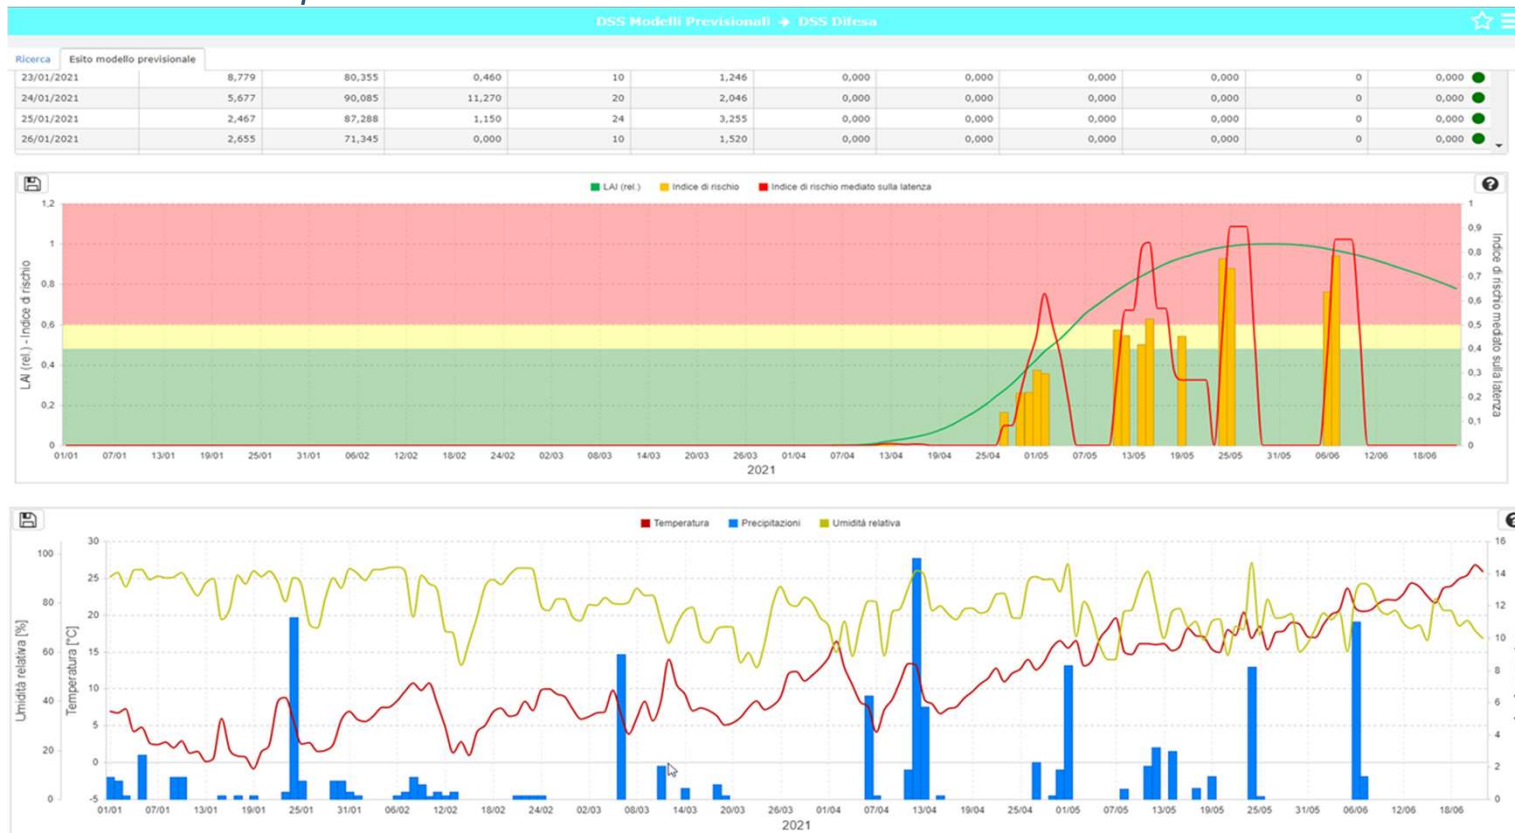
DSS Modelli Previsionali → DSS Difesa

Ricerca | Esito modello previsionale

| 23/01/2021 | 8,779 | 80,355 | 0,460 | 10 | 1,246 | 0,000 | 0,000 | 0,000 | 0,000 | 0 | 0,000 |
|---|---|---|---|---|---|---|---|---|---|---|---|
| 24/01/2021 | 5,677 | 90,085 | 11,270 | 20 | 2,046 | 0,000 | 0,000 | 0,000 | 0,000 | 0 | 0,000 |
| 25/01/2021 | 2,467 | 87,288 | 1,150 | 24 | 3,255 | 0,000 | 0,000 | 0,000 | 0,000 | 0 | 0,000 |
| 26/01/2021 | 2,655 | 71,345 | 0,000 | 10 | 1,520 | 0,000 | 0,000 | 0,000 | 0,000 | 0 | 0,000 |

LAI (rel.) Indice di rischio Indice di rischio mediato sulla latenza

LAI (rel.) - Indice di rischio
1,2 1 0,8 0,6 0,4 0,2 0

Indice di rischio mediato sulla latenza
1 0,9 0,8 0,7 0,6 0,5 0,4 0,3 0,2 0,1 0

01/01 07/01 13/01 19/01 25/01 31/01 06/02 12/02 18/02 24/02 02/03 08/03 14/03 20/03 26/03 01/04 07/04 13/04 19/04 25/04 01/05 07/05 13/05 19/05 25/05 31/05 06/06 12/06 18/06
2021

Temperatura Precipitazioni Umidità relativa

Umidità relativa [%]
100 80 60 40 20 0

Temperatura [°C]
30 25 20 15 10 5 0 -5

16 14 12 10 8 6 4 2 0

01/01 07/01 13/01 19/01 25/01 31/01 06/02 12/02 18/02 24/02 02/03 08/03 14/03 20/03 26/03 01/04 07/04 13/04 19/04 25/04 01/05 07/05 13/05 19/05 25/05 31/05 06/06 12/06 18/06
2021